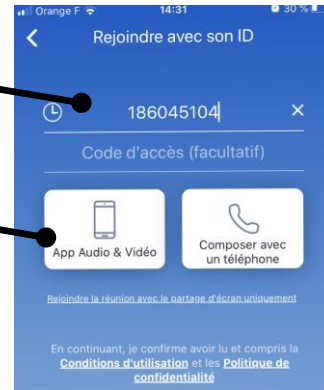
Orange F 14:31 30 %

Rejoindre avec son ID

186045104

Code d'accès (facultatif)

App Audio & Vidéo

Composer avec un téléphone

Rejoindre la réunion avec le partage d'écran uniquement

En continuant, je confirme avoir lu et compris la Conditions d'utilisation et les Politique de confidentialité